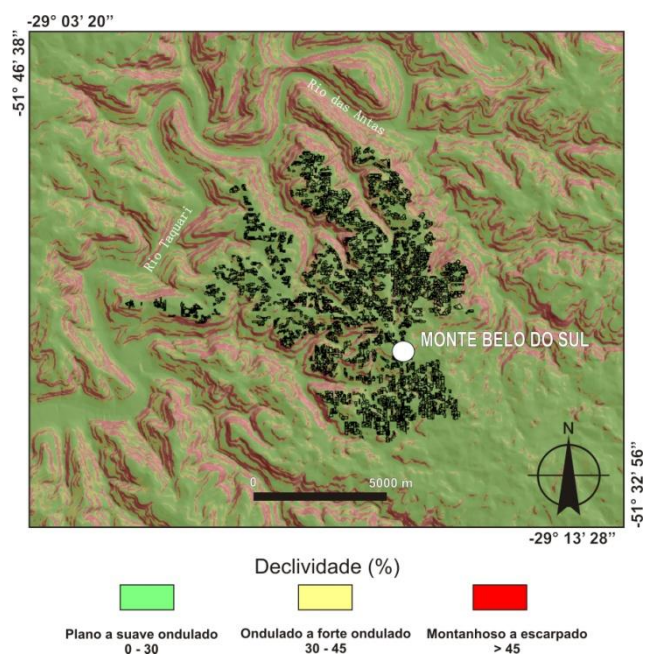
-29° 03' 20''

-51° 46' 38''

Rio das Antas

Rio Taquari

MONTE BELO DO SUL

N

0

5000 m

-51° 32' 56''

-29° 13' 28''

Declividade (%)

Plano a suave ondulado
0 - 30

Ondulado a forte ondulado
30 - 45

Montanhoso a escarpado
> 45